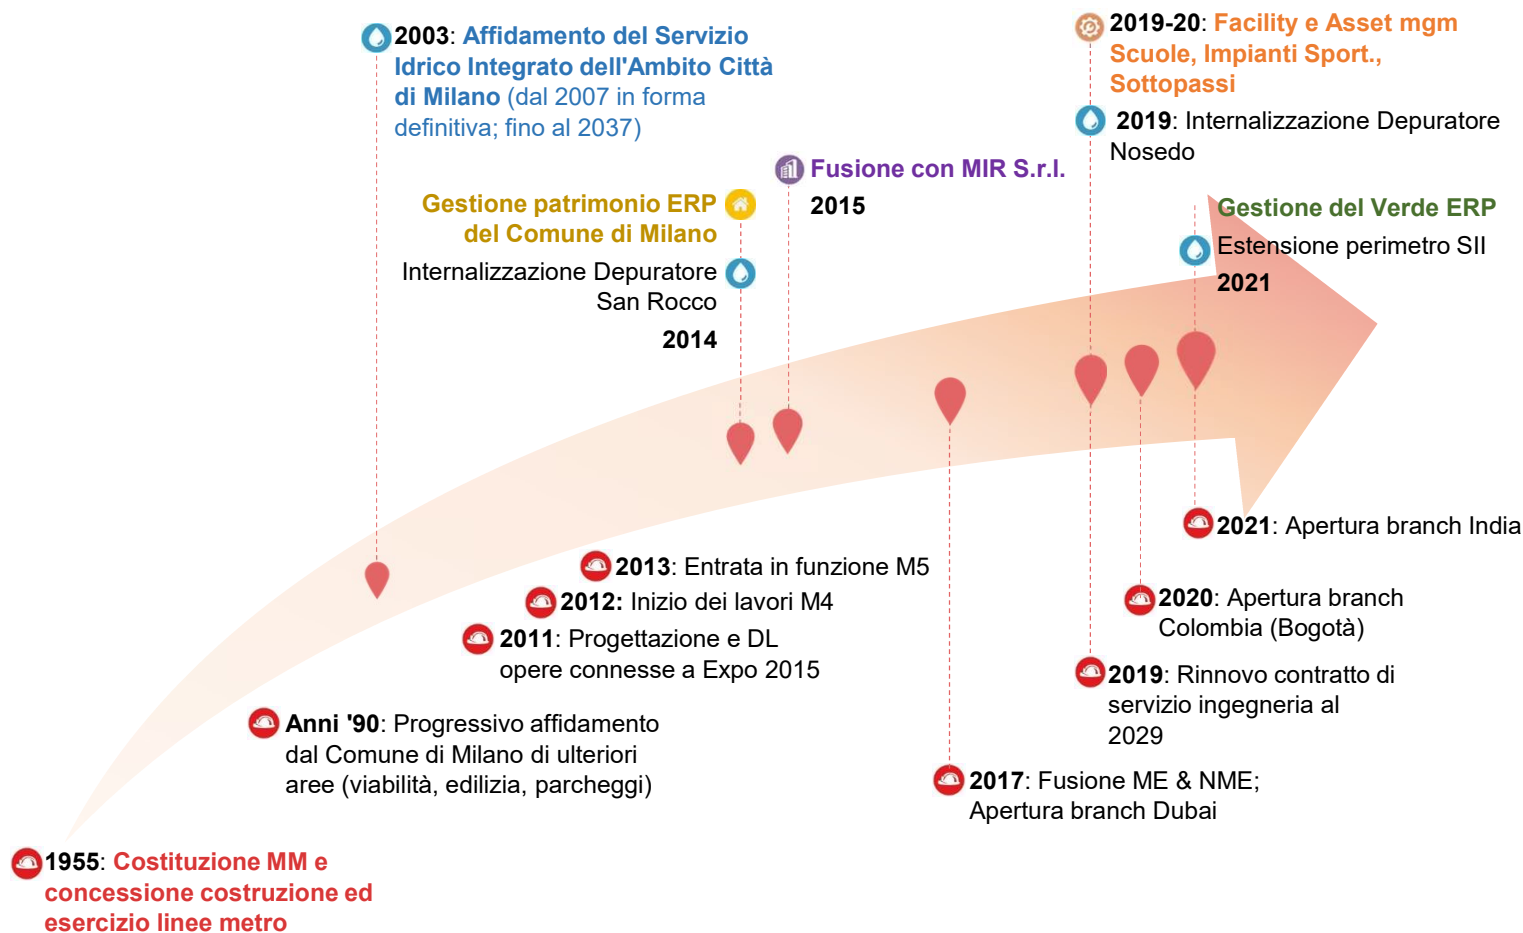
**2003**: Affidamento del Servizio Idrico Integrato dell'Ambito Città di Milano (dal 2007 in forma definitiva; fino al 2037)

Gestione patrimonio ERP del Comune di Milano

Internalizzazione Depuratore San Rocco

2014

Fusione con MIR S.r.l.

2015

**2019-20**: Facility e Asset mgm Scuole, Impianti Sport., Sottopassi

**2019**: Internalizzazione Depuratore Nosedo

Gestione del Verde ERP

Estensione perimetro SII

2021

**2021**: Apertura branch India

**2013**: Entrata in funzione M5

**2012:** Inizio dei lavori M4

**2011**: Progettazione e DL opere connesse a Expo 2015

**2020**: Apertura branch Colombia (Bogotà)

**2019**: Rinnovo contratto di servizio ingegneria al 2029

**Anni '90**: Progressivo affidamento dal Comune di Milano di ulteriori aree (viabilità, edilizia, parcheggi)

**2017**: Fusione ME & NME; Apertura branch Dubai

**1955**: Costituzione MM e concessione costruzione ed esercizio linee metro